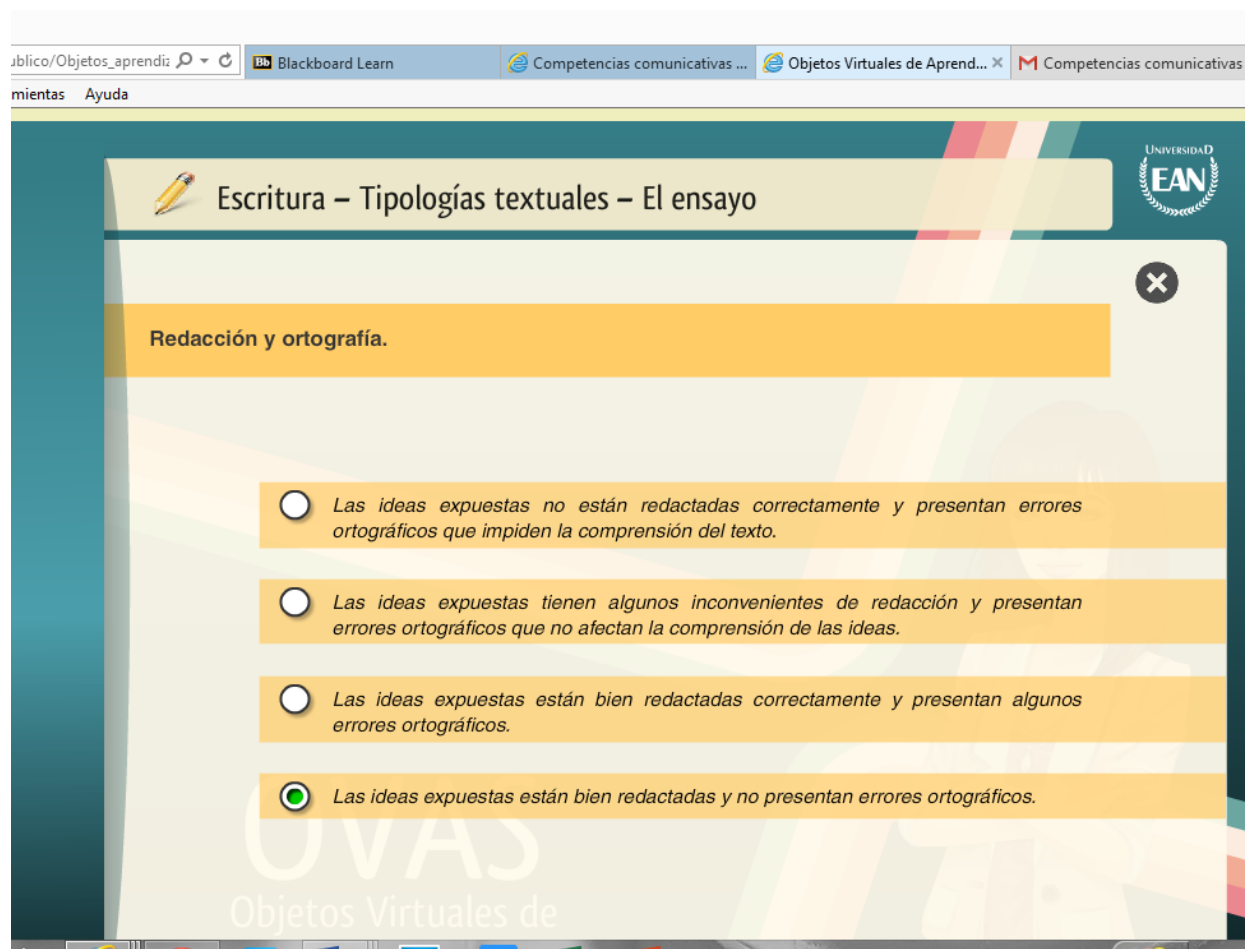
ublico/Objetos_aprendiz
Blackboard Learn
Competencias comunicativas ...
Objetos Virtuales de Aprend... ×
Competencias comunicativas
mientas Ayuda

Escritura – Tipologías textuales – El ensayo

UNIVERSIDAD EAN

Redacción y ortografía.

Las ideas expuestas no están redactadas correctamente y presentan errores ortográficos que impiden la comprensión del texto.

Las ideas expuestas tienen algunos inconvenientes de redacción y presentan errores ortográficos que no afectan la comprensión de las ideas.

Las ideas expuestas están bien redactadas correctamente y presentan algunos errores ortográficos.

Las ideas expuestas están bien redactadas y no presentan errores ortográficos.

OVAS
Objetos Virtuales de